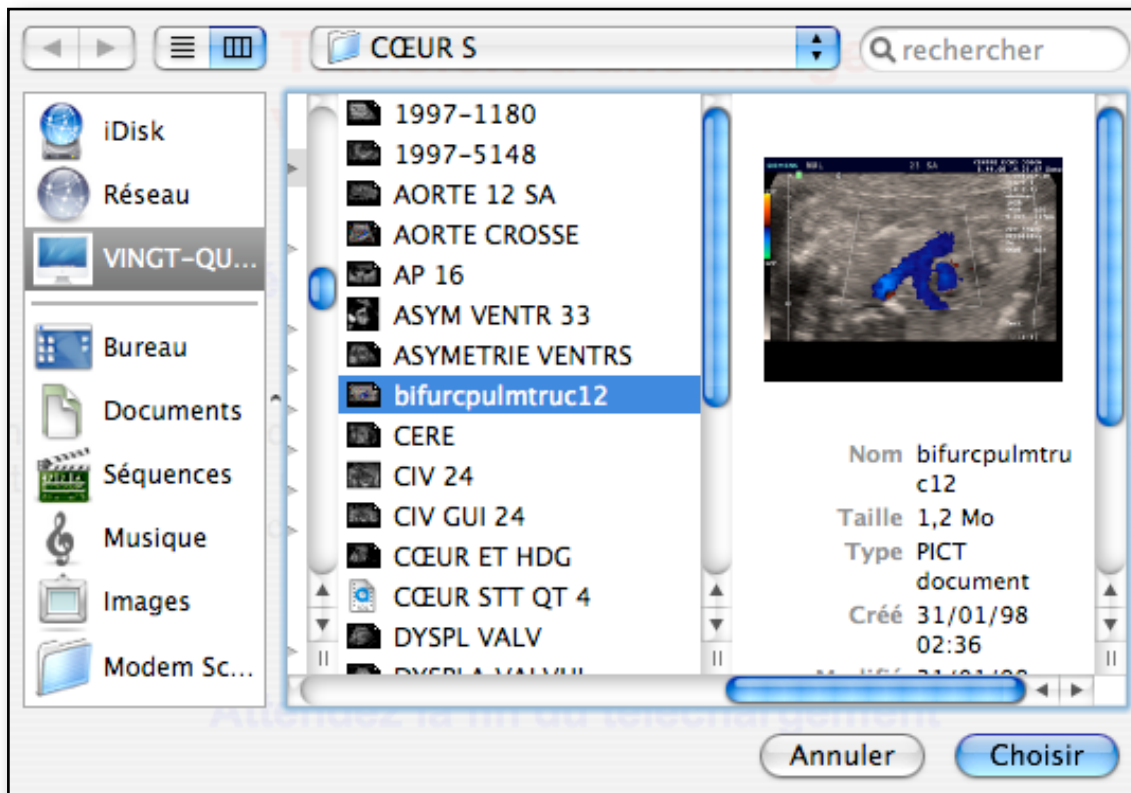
CŒUR S

rechercher

iDisk

Réseau

VINGT-QU...

Bureau

Documents

Séquences

Musique

Images

Modem Sc...

1997-1180

1997-5148

AORTE 12 SA

AORTE CROSSE

AP 16

ASYM VENTR 33

ASYMETRIE VENTRS

bifurcpulmtruc12

CERE

CIV 24

CIV GUI 24

CŒUR ET HDG

CŒUR STT QT 4

DYSPL VALV

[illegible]

Nom bifurcpulmtruc12

Taille 1,2 Mo

Type PICT document

Créé 31/01/98 02:36

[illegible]

Attendez la fin du téléchargement

Annuler

Choisir